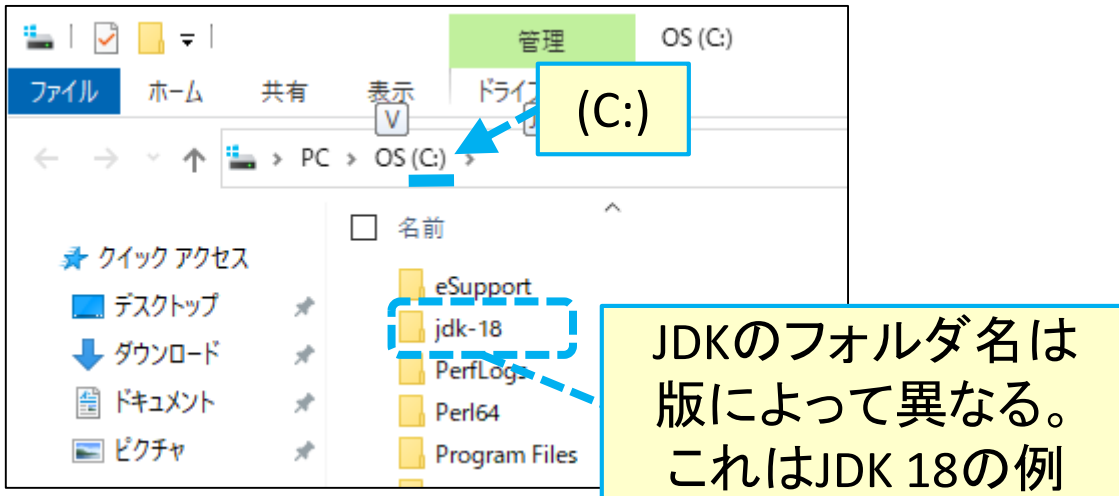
管理
OS (C:)
ファイル
ホーム
共有
表示
ドライブ
V
(C:)
PC > OS (C:) >
名前
クイック アクセス
デスクトップ
ダウンロード
ドキュメント
ピクチャ
eSupport
jdk-18
PerfLogs
Perl64
Program Files
JDKのフォルダ名は版によって異なる。これはJDK 18の例